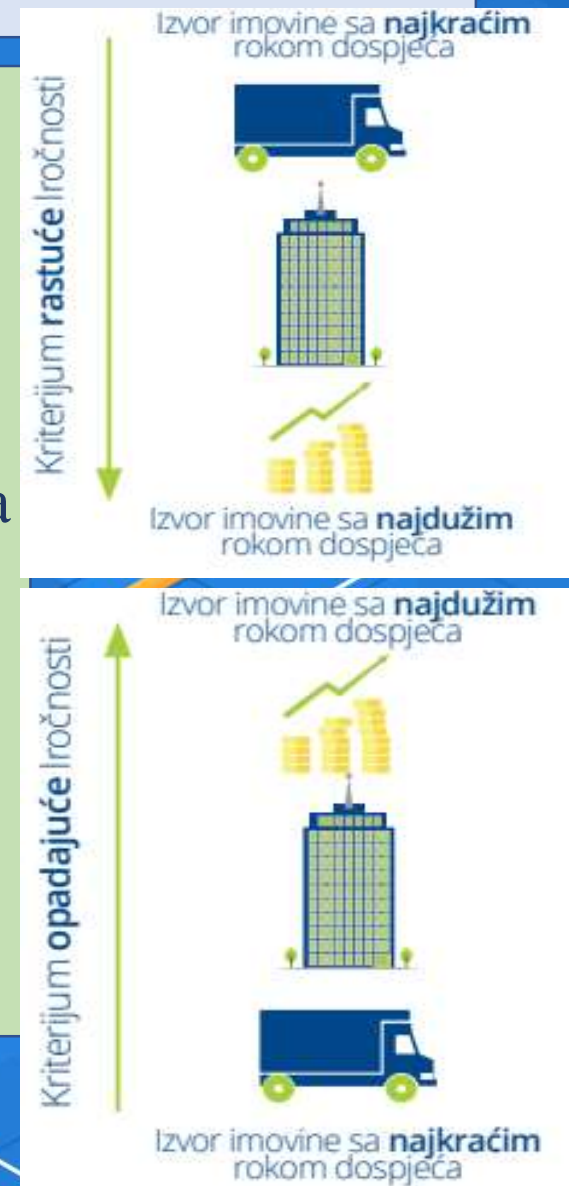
Kriterijum **rastuće** ročnosti

Izvor imovine sa **najkraćim** rokom dospjeća

Izvor imovine sa **najdužim** rokom dospjeća

a

Kriterijum **opadajuće** ročnosti

Izvor imovine sa **najdužim** rokom dospjeća

Izvor imovine sa **najkraćim** rokom dospjeća